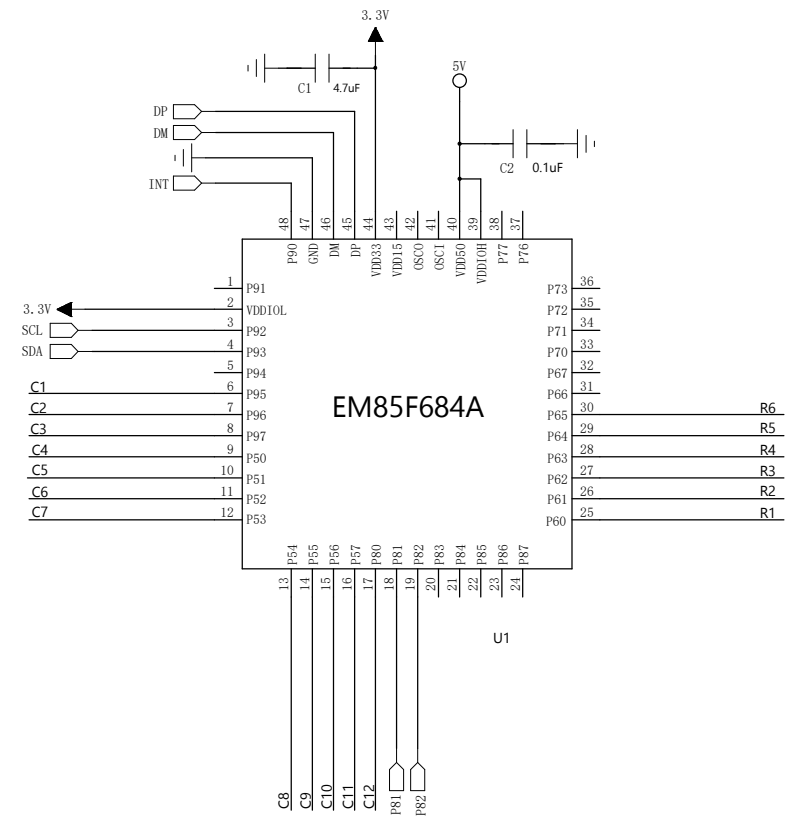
3.3V

C1 4.7uF

5V

DP
DM
INT

C2 0.1uF

48 47 46 45 44 43 42 41 40 39 38 37
P90 GND DM DP VDD33 VDD15 OSCO OSCI VDD50 VDDIOH P77 P76

3.3V
SCL
SDA

1 P91
2 VDDIOL
3 P92
4 P93
5 P94
C1 6 P95
C2 7 P96
C3 8 P97
C4 9 P50
C5 10 P51
C6 11 P52
C7 12 P53

EM85F684A

P73 36
P72 35
P71 34
P70 33
P67 32
P66 31
P65 30 R6
P64 29 R5
P63 28 R4
P62 27 R3
P61 26 R2
P60 25 R1

P54 P55 P56 P57 P80 P81 P82 P83 P84 P85 P86 P87
13 14 15 16 17 18 19 20 21 22 23 24

U1

C8 C9 C10 C11 C12 P81 P82